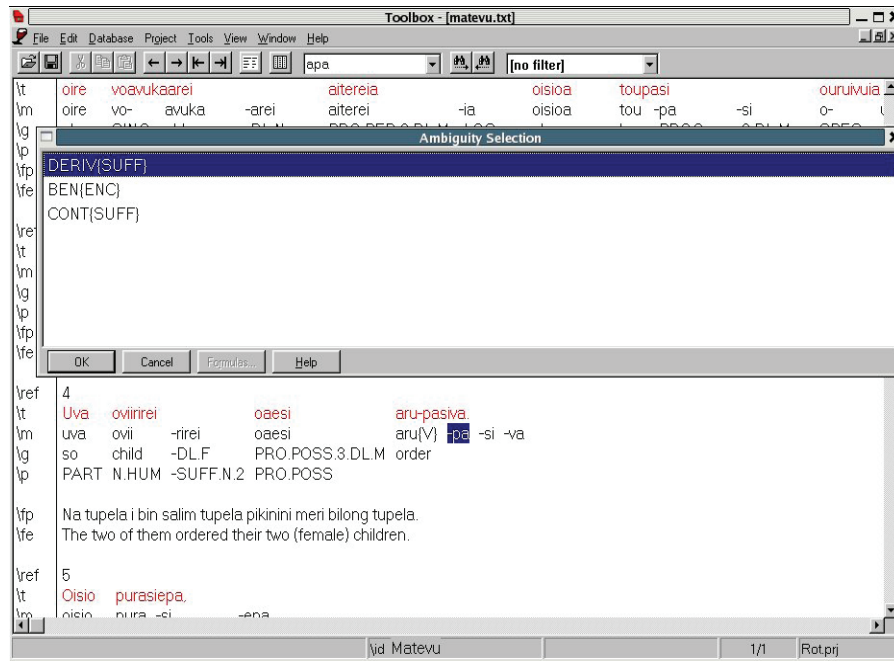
Toolbox - [matevu.txt]

File Edit Database Project Tools View Window Help

apa [no filter]

\t oire voavukaarei aitereia oisioa toupasi ouruivuia
\m oire vo- avuka -arei aiterei -ia oisioa tou -pa -si o-
\g
\p
\fp
\fe

Ambiguity Selection

DERIV{SUFF}
BEN{ENC}
CONT{SUFF}

\ref
\t
\m
\g
\p
\fp
\fe

OK Cancel Formulas... Help

\ref 4
\t Uva oviirirei oaesi aru-pasiva.
\m uva ovii -rirei oaesi aru{V} -pa -si -va
\g so child -DL.F PRO.POSS.3.DL.M order
\p PART N.HUM -SUFF.N.2 PRO.POSS

\fp Na tupela i bin salim tupela pikinini meri bilong tupela.
\fe The two of them ordered their two (female) children.

\ref 5
\t Oisio purasiepa,
\m oisio pura -si -epa

\id Matevu 1/1 Rot.prj